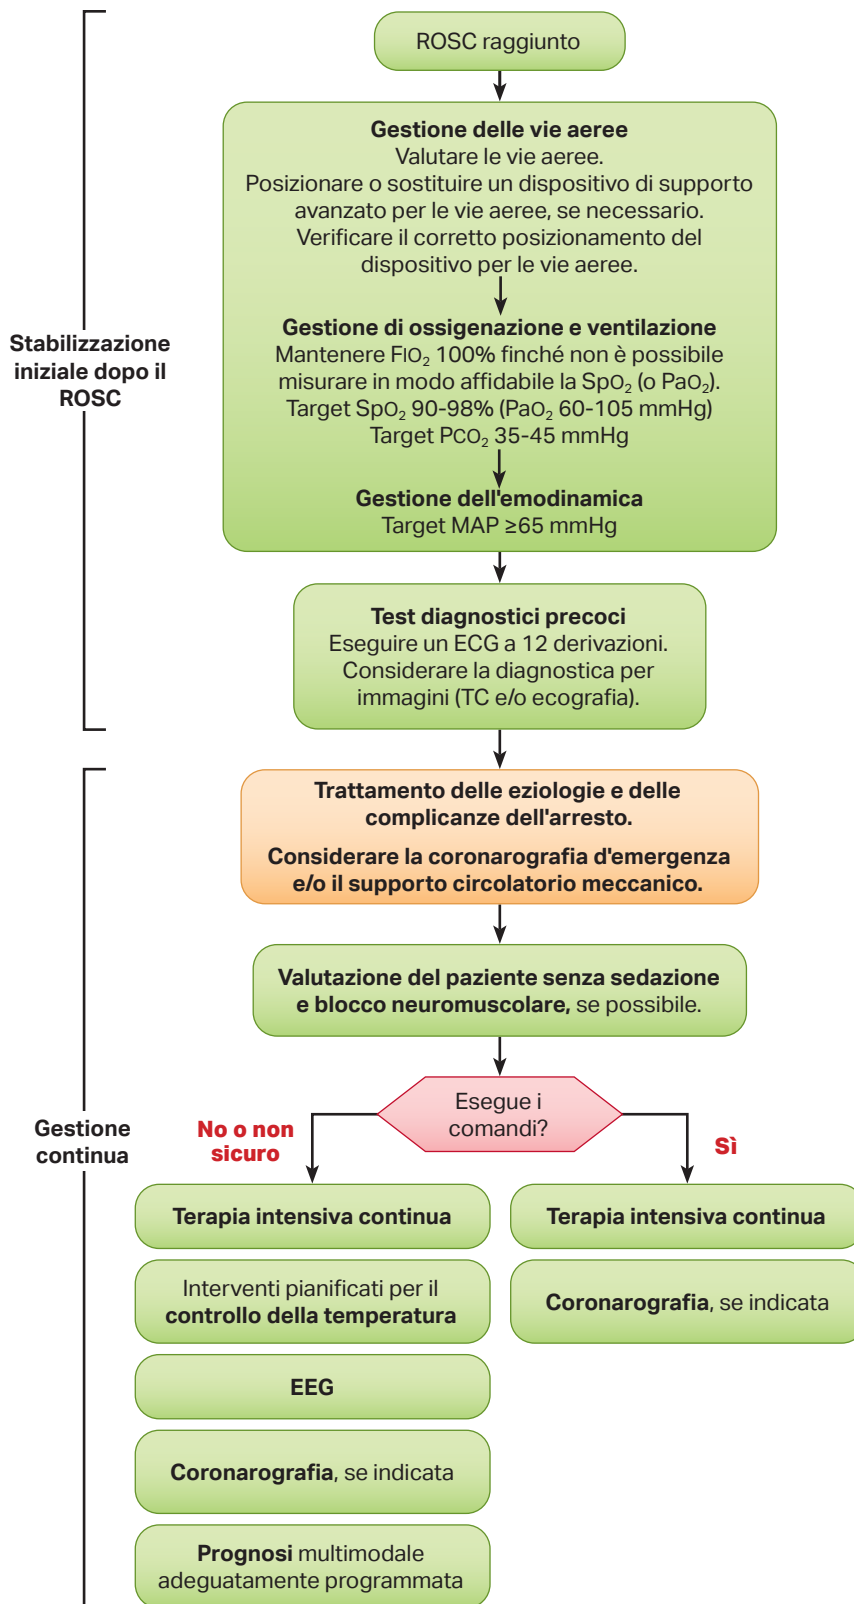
ROSC raggiunto

Gestione delle vie aeree
Valutare le vie aeree.
Posizionare o sostituire un dispositivo di supporto avanzato per le vie aeree, se necessario.
Verificare il corretto posizionamento del dispositivo per le vie aeree.

Gestione di ossigenazione e ventilazione
Mantenere $FIO_2$ 100% finché non è possibile misurare in modo affidabile la $SpO_2$ (o $PaO_2$).
Target $SpO_2$ 90-98% ($PaO_2$ 60-105 mmHg)
Target $PCO_2$ 35-45 mmHg

Gestione dell'emodinamica
Target MAP ≥65 mmHg

Stabilizzazione iniziale dopo il ROSC

Test diagnostici precoci
Eseguire un ECG a 12 derivazioni.
Considerare la diagnostica per immagini (TC e/o ecografia).

Trattamento delle eziologie e delle complicanze dell'arresto.

Considerare la coronarografia d'emergenza e/o il supporto circolatorio meccanico.

Valutazione del paziente senza sedazione e blocco neuromuscolare, se possibile.

Gestione continua

Esegue i comandi?

No o non sicuro

Sì

Terapia intensiva continua

Interventi pianificati per il controllo della temperatura

EEG

Coronarografia, se indicata

Prognosi multimodale adeguatamente programmata

Terapia intensiva continua

Coronarografia, se indicata